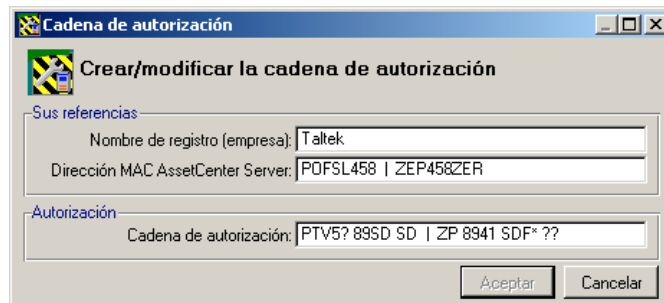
Cadena de autorización

Crear/modificar la cadena de autorización

Sus referencias

Nombre de registro (empresa): Taltek

Dirección MAC AssetCenter Server: POFSL458 | ZEP458ZER

Autorización

Cadena de autorización: PTV5? 89SD SD | ZP 8941 SDF* ??

Aceptar Cancelar